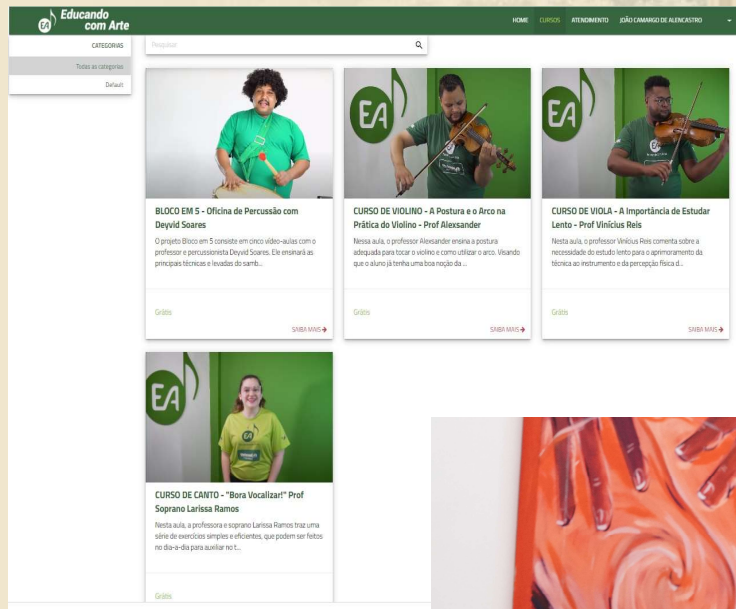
EA Educando com Arte

HOME CURSOS ATENDIMENTO JOÃO CAMARGO DE ALENCASTRO

CATEGORIAS
Todas as categorias
Default

Pesquisar

EA

BLOCO EM 5 - Oficina de Percussão com Deyvid Soares

O projeto Bloco em 5 consiste em cinco vídeo-aulas com o professor e percussionista Deyvid Soares. Ele ensinará as principais técnicas e levadas do samb...

Grátis

SAIBA MAIS

CURSO DE VIOLINO - A Postura e o Arco na Prática do Violino - Prof Alexsander

Nessa aula, o professor Alexsander ensina a postura adequada para tocar o violino e como utilizar o arco. Visando que o aluno já tenha uma boa noção da ...

Grátis

SAIBA MAIS

CURSO DE VIOLA - A Importância de Estudar Lento - Prof Vinícius Reis

Nesta aula, o professor Vinícius Reis comenta sobre a necessidade do estudo lento para o aprimoramento da técnica ao instrumento e da percepção física d...

Grátis

SAIBA MAIS

EA

CURSO DE CANTO - "Bora Vocalizar!" Prof Soprano Larissa Ramos

Nesta aula, a professora e soprano Larissa Ramos traz uma série de exercícios simples e eficientes, que podem ser feitos no dia-a-dia para auxiliar no t...

Grátis